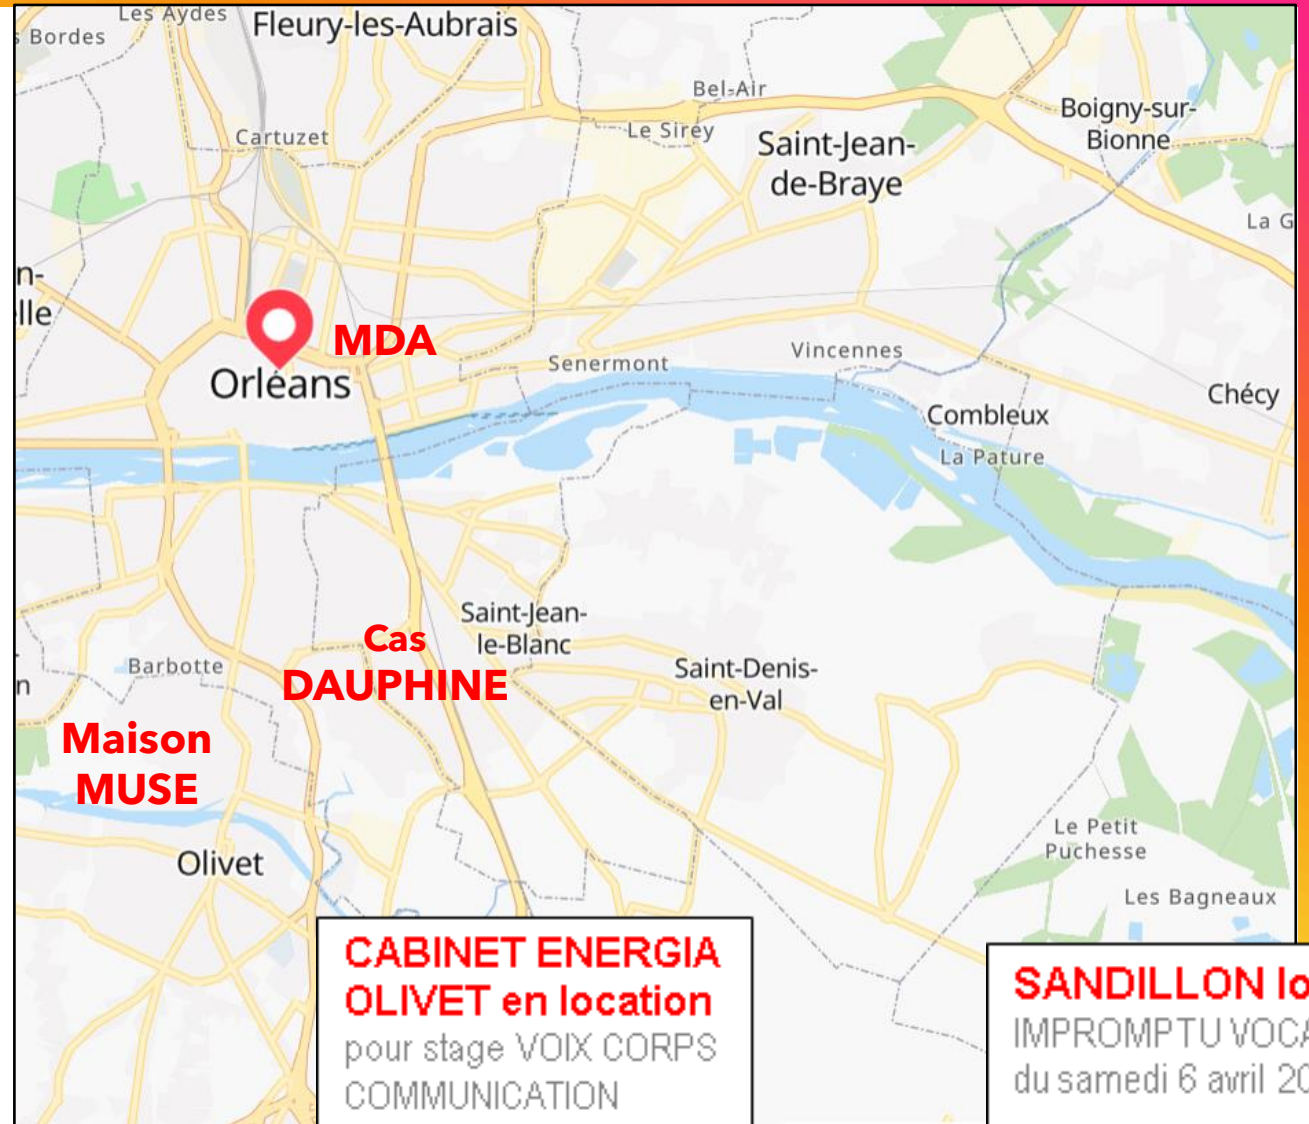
Les Aydes
Bordes
Fleury-les-Aubrais
Bel-Air
Le Sirey
Cartuzet
Saint-Jean-de-Braye
Boigny-sur-Bionne
La G
n-
lle
MDA
Orléans
Senermont
Vincennes
Chécy
Combleux
La Pature
Saint-Jean-le-Blanc
Cas DAUPHINE
Saint-Denis-en-Val
Barbotte
n
Maison MUSE
Olivet
Le Petit Puchesse
Les Bagneaux

CABINET ENERGIA OLIVET en location
pour stage VOIX CORPS COMMUNICATION

SANDILLON lo
IMPROMPTU VOCA
du samedi 6 avril 20